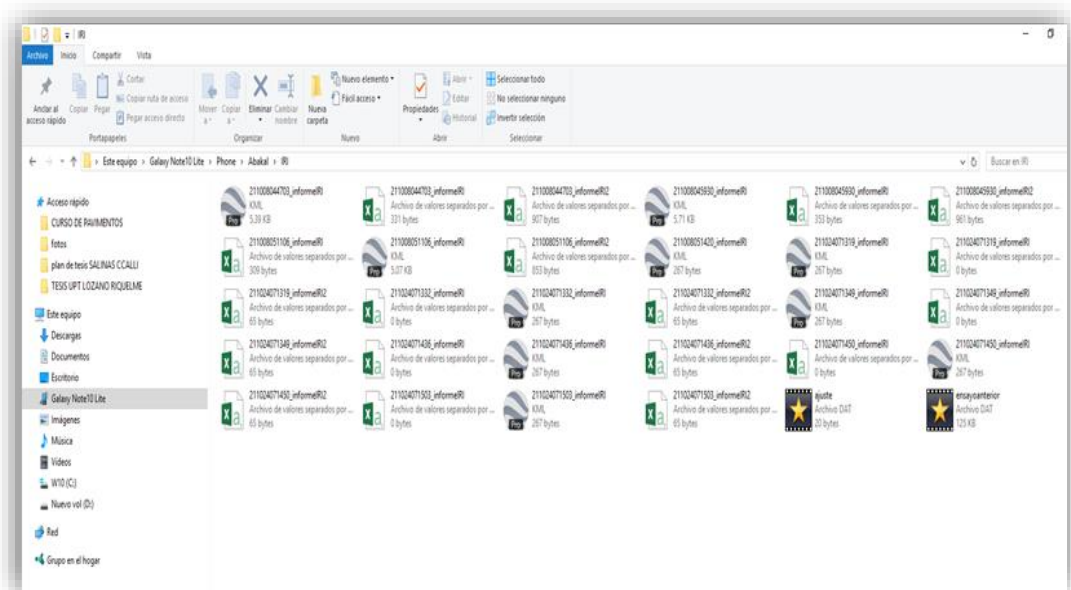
IRI

Archivo Inicio Compartir Vista

Anclar al acceso rápido Copiar Pegar Cortar Copiar ruta de acceso Pegar acceso directo
Portapapeles
Mover a Copiar a Eliminar Cambiar nombre
Organizar
Nueva carpeta Nuevo elemento Fácil acceso
Nuevo
Propiedades Abrir Editar Historial
Abrir
Seleccionar todo No seleccionar ninguno Invertir selección
Seleccionar

Este equipo › Galaxy Note10 Lite › Phone › Abakal › IRI

Buscar en IRI

Acceso rápido
CURSO DE PAVIMENTOS
fotos
plan de tesis SALINAS CCALLI
TESIS UPT LOZANO RIQUELME
Este equipo
Descargas
Documentos
Escritorio
Galaxy Note10 Lite
Imágenes
Música
Videos
W10 (C:)
Nuevo vol (D:)
Red
Grupo en el hogar

211008044703_informeIRI
KML
5.39 KB

211008044703_informeIRI
Archivo de valores separados por ...
331 bytes

211008044703_informeIRI2
Archivo de valores separados por ...
907 bytes

211008045930_informeIRI
KML
5.71 KB

211008045930_informeIRI
Archivo de valores separados por ...
353 bytes

211008045930_informeIRI2
Archivo de valores separados por ...
961 bytes

211008051106_informeIRI
Archivo de valores separados por ...
309 bytes

211008051106_informeIRI
KML
5.07 KB

211008051106_informeIRI2
Archivo de valores separados por ...
853 bytes

211008051420_informeIRI
KML
267 bytes

211024071319_informeIRI
KML
267 bytes

211024071319_informeIRI
Archivo de valores separados por ...
0 bytes

211024071319_informeIRI2
Archivo de valores separados por ...
65 bytes

211024071332_informeIRI
Archivo de valores separados por ...
0 bytes

211024071332_informeIRI
KML
267 bytes

211024071332_informeIRI2
Archivo de valores separados por ...
65 bytes

211024071349_informeIRI
KML
267 bytes

211024071349_informeIRI
Archivo de valores separados por ...
0 bytes

211024071349_informeIRI2
Archivo de valores separados por ...
65 bytes

211024071436_informeIRI
Archivo de valores separados por ...
0 bytes

211024071436_informeIRI
KML
267 bytes

211024071436_informeIRI2
Archivo de valores separados por ...
65 bytes

211024071450_informeIRI
Archivo de valores separados por ...
0 bytes

211024071450_informeIRI
KML
267 bytes

211024071450_informeIRI2
Archivo de valores separados por ...
65 bytes

211024071503_informeIRI
Archivo de valores separados por ...
0 bytes

211024071503_informeIRI
KML
267 bytes

211024071503_informeIRI2
Archivo de valores separados por ...
65 bytes

ajuste
Archivo DAT
20 bytes

ensayoanterior
Archivo DAT
125 KB